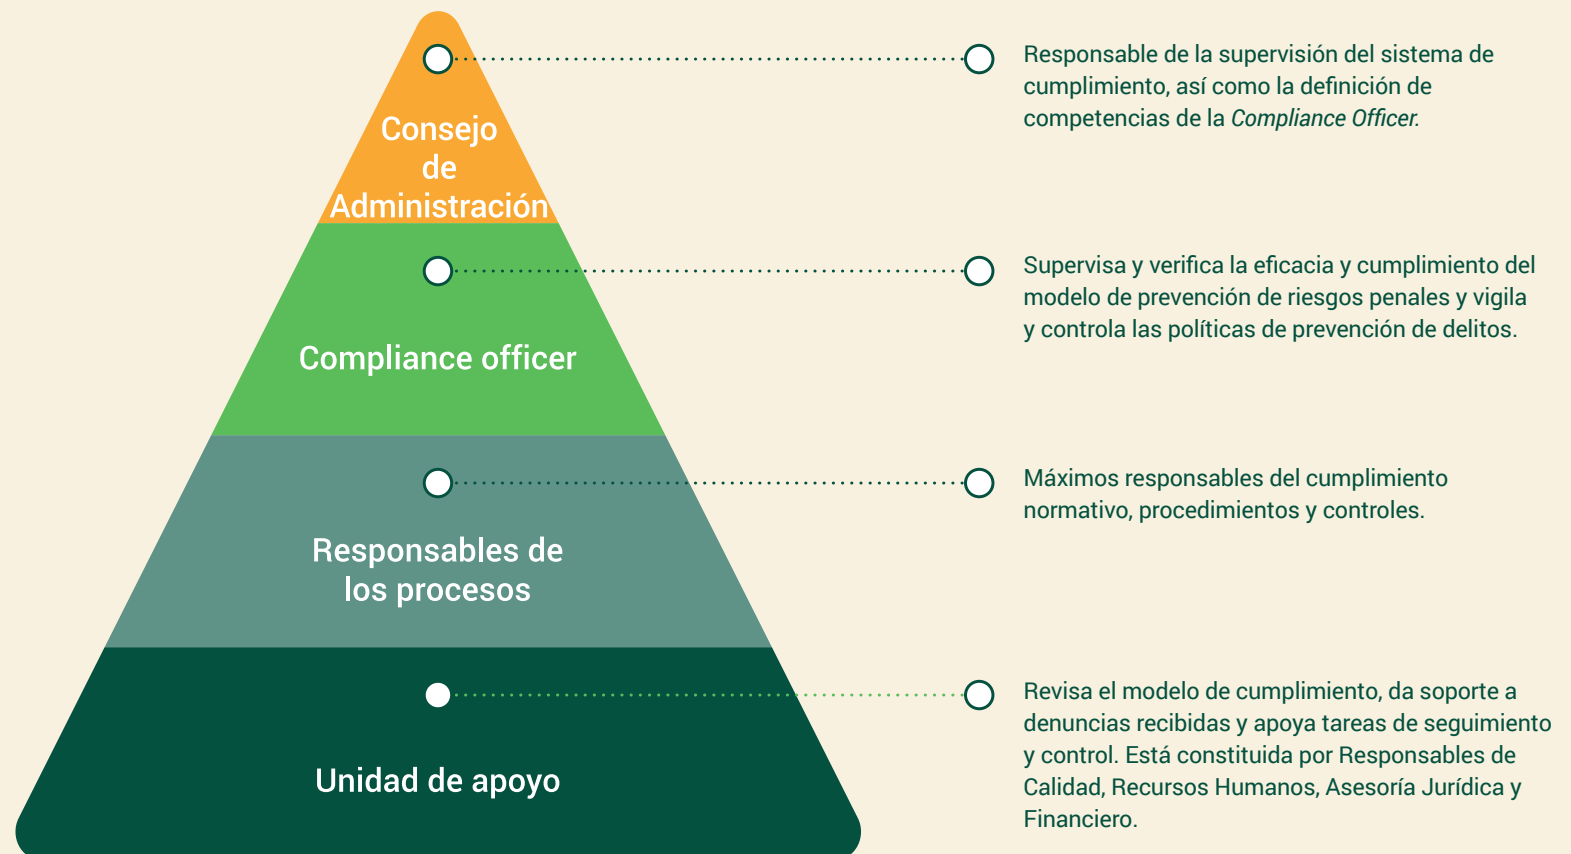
Consejo de Administración

Compliance officer

Responsables de los procesos

Unidad de apoyo

Responsable de la supervisión del sistema de cumplimiento, así como la definición de competencias de la Compliance Officer.

Supervisa y verifica la eficacia y cumplimiento del modelo de prevención de riesgos penales y vigila y controla las políticas de prevención de delitos.

Máximos responsables del cumplimiento normativo, procedimientos y controles.

Revisa el modelo de cumplimiento, da soporte a denuncias recibidas y apoya tareas de seguimiento y control. Está constituida por Responsables de Calidad, Recursos Humanos, Asesoría Jurídica y Financiero.